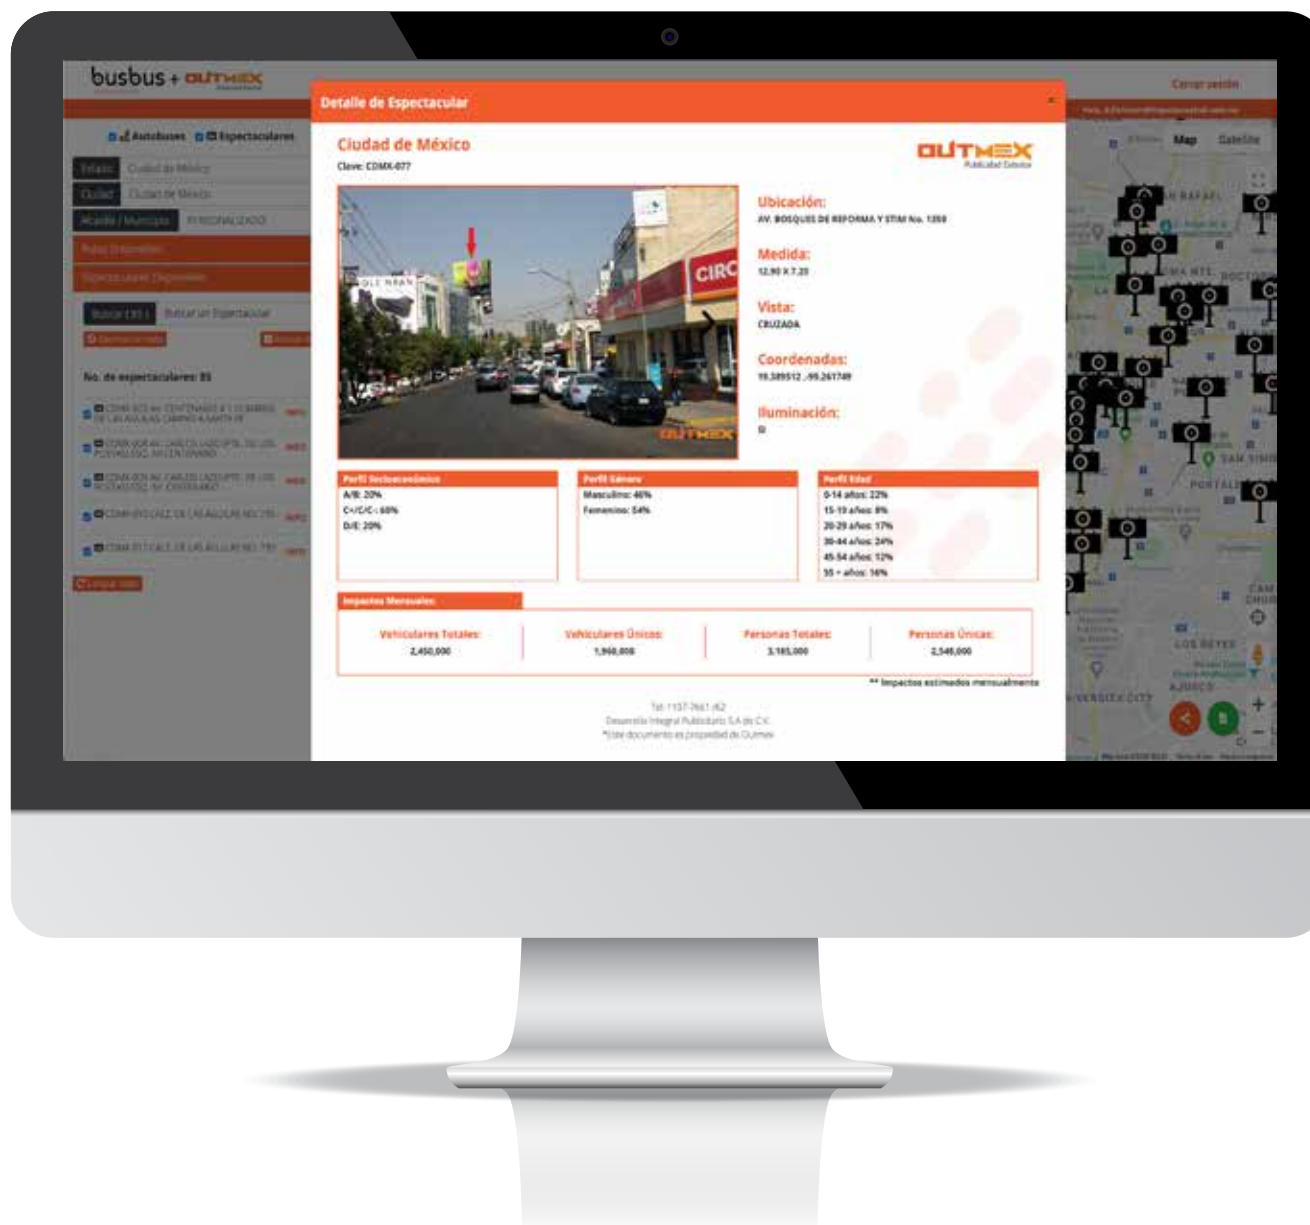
busbus + OUTMEX

Cerrar sesión

Autobuses Espectaculares

Estado Ciudad de México
Ciudad Ciudad de México
Alcaldía / Municipio PERSONALIZADO

Rutas Disponibles
Espectaculares Disponibles

Buscar CDMX Buscar un Espectacular

No. de espectaculares: 85

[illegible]

Detalle de Espectacular

Ciudad de México
Clave: CDMX-077

OUTMEX
Publicidad Exterior

Ubicación:
AV. BOSQUES DE REFORMA Y STIM No. 1350

Medida:
12.90 X 7.20

Vista:
CRUZADA

Coordenadas:
19.389512 , -99.261749

Iluminación:
SI

| Perfil Socioeconómico |
|---|
| A/B: 20% |
| C+/C/C-: 60% |
| D/E: 20% |

| Perfil Género |
|---|
| Masculino: 46% |
| Femenino: 54% |

| Perfil Edad |
|---|
| 0-14 años: 22% |
| 15-19 años: 8% |
| 20-29 años: 17% |
| 30-44 años: 24% |
| 45-54 años: 12% |
| 55 + años: 16% |

Impactos Mensuales:

| Vehiculares Totales: | Vehiculares Únicos: | Personas Totales: | Personas Únicas: |
|---|---|---|---|
| 2,450,000 | 1,960,000 | 3,185,000 | 2,548,000 |

** Impactos estimados mensualmente

Tel: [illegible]
Desarrollo Integral Publicitario S.A de C.V.
*Este documento es propiedad de Outmex

Map Satellite
SAN RAFAEL
SAN SIMÓN
PORTALES
LOS REYES
AJUSCO
UNIVERSITY CITY